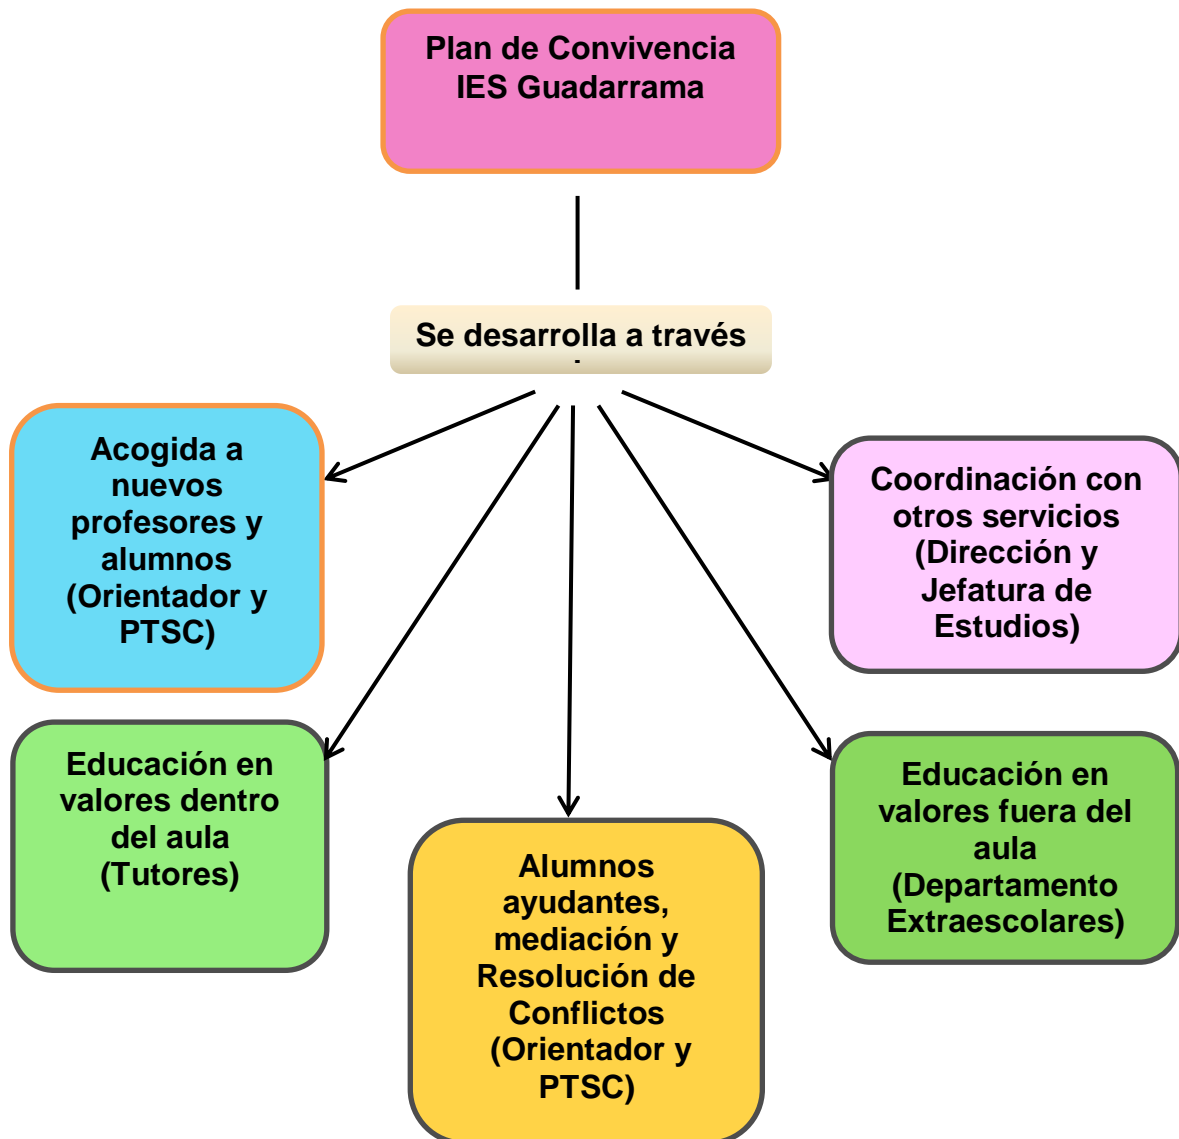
Plan de Convivencia
IES Guadarrama

Se desarrolla a través

Acogida a nuevos profesores y alumnos (Orientador y PTSC)

Coordinación con otros servicios (Dirección y Jefatura de Estudios)

Educación en valores dentro del aula (Tutores)

Alumnos ayudantes, mediación y Resolución de Conflictos (Orientador y PTSC)

Educación en valores fuera del aula (Departamento Extraescolares)